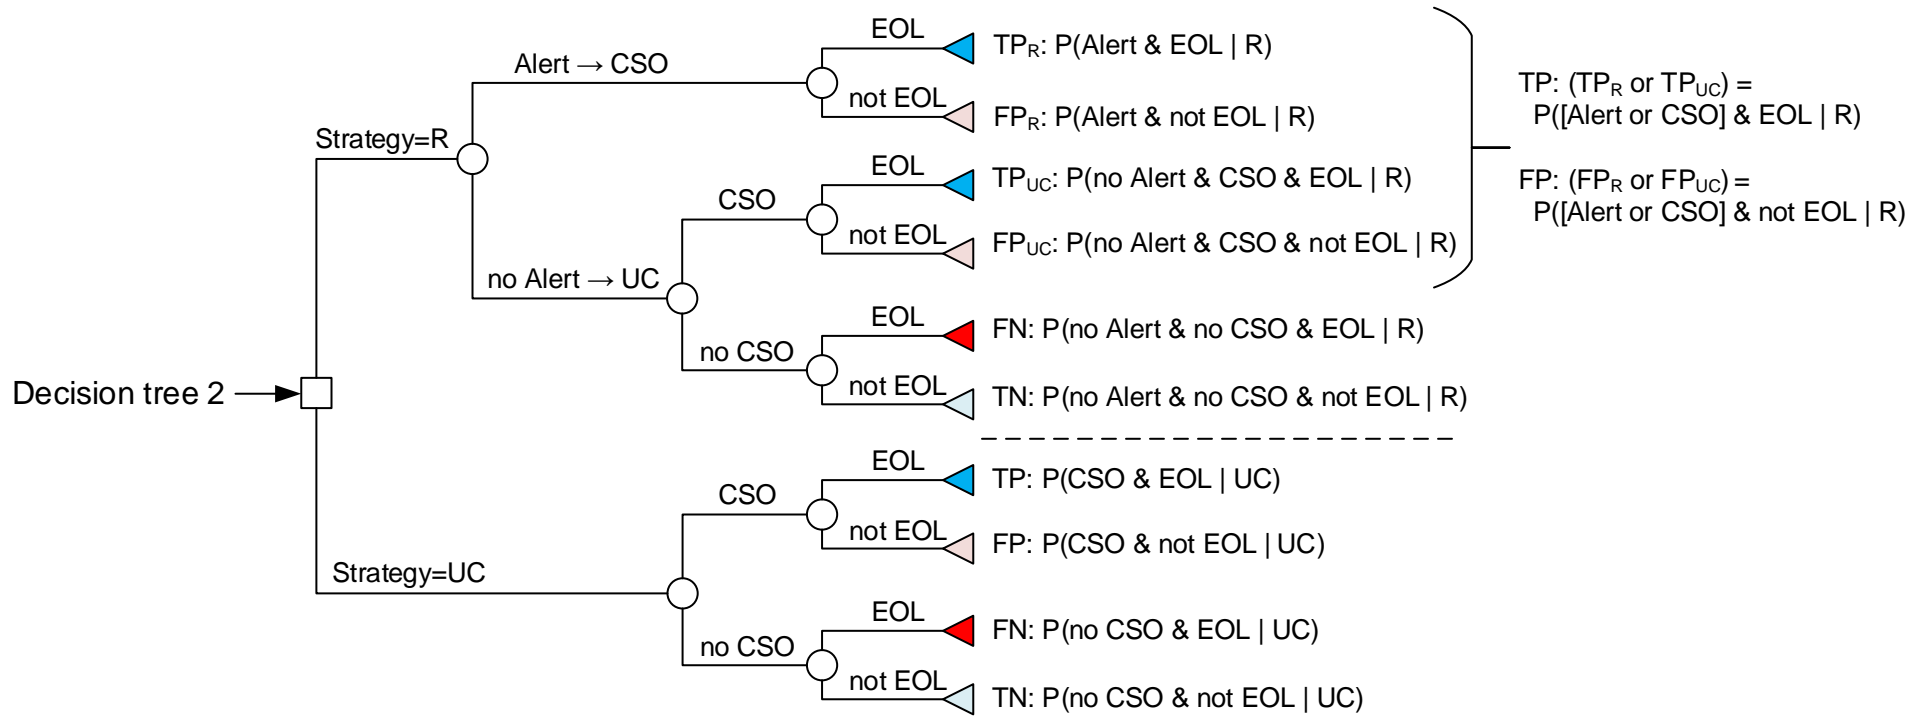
Decision tree 2

Strategy=R

Alert → CSO

EOL

$TP_R$: P(Alert & EOL | R)

not EOL

$FP_R$: P(Alert & not EOL | R)

no Alert → UC

CSO

EOL

$TP_{UC}$: P(no Alert & CSO & EOL | R)

not EOL

$FP_{UC}$: P(no Alert & CSO & not EOL | R)

no CSO

EOL

FN: P(no Alert & no CSO & EOL | R)

not EOL

TN: P(no Alert & no CSO & not EOL | R)

TP: ($TP_R$ or $TP_{UC}$) = P([Alert or CSO] & EOL | R)

FP: ($FP_R$ or $FP_{UC}$) = P([Alert or CSO] & not EOL | R)

Strategy=UC

CSO

EOL

TP: P(CSO & EOL | UC)

not EOL

FP: P(CSO & not EOL | UC)

no CSO

EOL

FN: P(no CSO & EOL | UC)

not EOL

TN: P(no CSO & not EOL | UC)